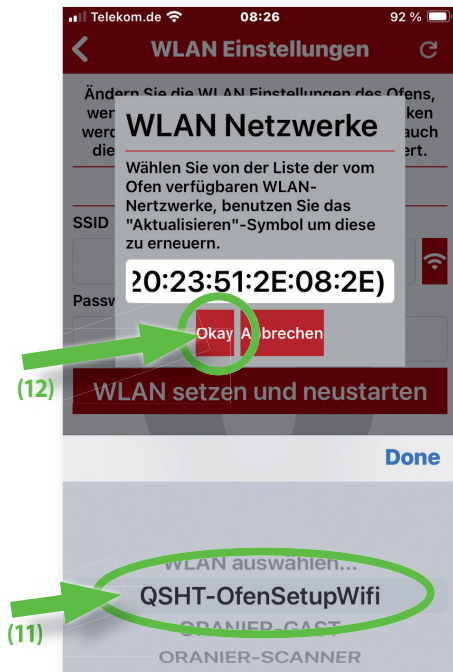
Telekom.de 08:26 92 %

WLAN Einstellungen

Ändern Sie die WLAN Einstellungen des Ofens, wer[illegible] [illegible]ken werd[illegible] auch die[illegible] ert.

WLAN Netzwerke

Wählen Sie von der Liste der vom Ofen verfügbaren WLAN-Nertzwerke, benutzen Sie das "Aktualisieren"-Symbol um diese zu erneuern.

20:23:51:2E:08:2E)

Okay Abbrechen

SSID

Passw

(12)

WLAN setzen und neustarten

Done

WLAN auswählen...

QSHT-OfenSetupWifi

ORANIER-GAST

ORANIER-SCANNER

(11)